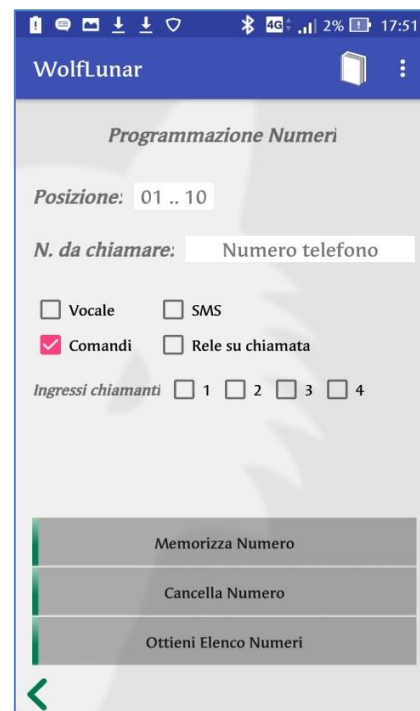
4G 2% 17:51

WolfLunar

Programmazione Numeri

Posizione: 01 .. 10

N. da chiamare: Numero telefono

Vocale SMS

Comandi Rele su chiamata

Ingressi chiamanti 1 2 3 4

Memorizza Numero

Cancella Numero

Ottieni Elenco Numeri